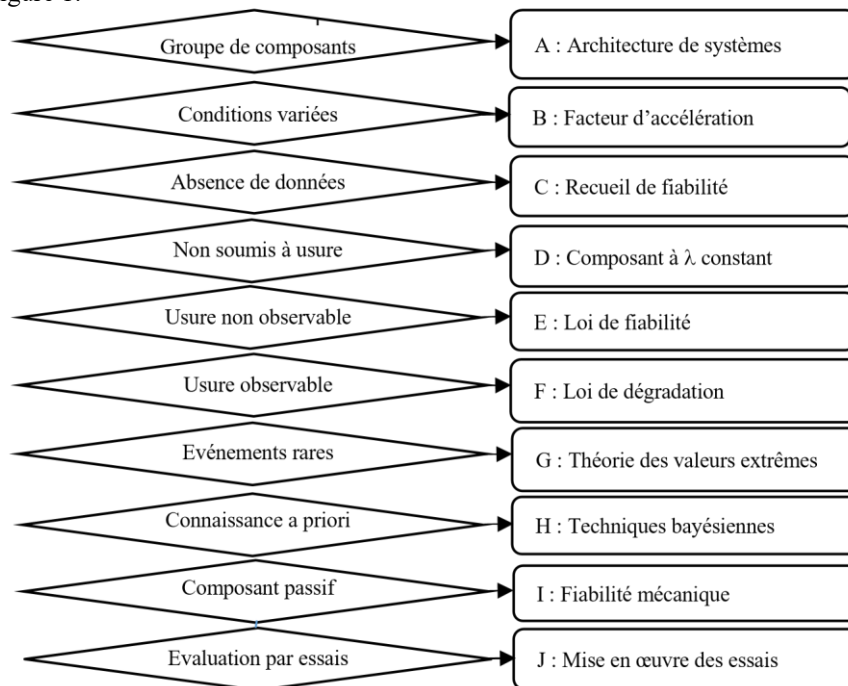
igure 1.

Groupe de composants
A : Architecture de systèmes

Conditions variées
B : Facteur d'accélération

Absence de données
C : Recueil de fiabilité

Non soumis à usure
D : Composant à $\lambda$ constant

Usure non observable
E : Loi de fiabilité

Usure observable
F : Loi de dégradation

Evénements rares
G : Théorie des valeurs extrêmes

Connaissance a priori
H : Techniques bayésiennes

Composant passif
I : Fiabilité mécanique

Evaluation par essais
J : Mise en œuvre des essais